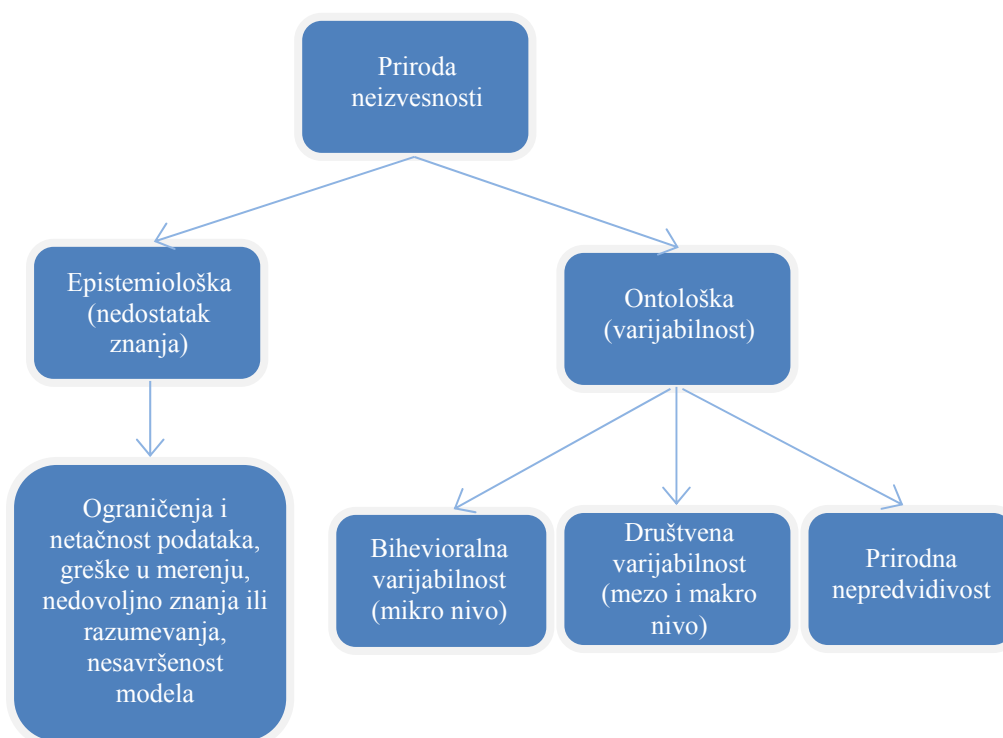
Priroda neizvesnosti

Epistemiološka (nedostatak znanja)

Ontološka (varijabilnost)

Ograničenja i netačnost podataka, greške u merenju, nedovoljno znanja ili razumevanja, nesavršenost modela

Bihevioralna varijabilnost (mikro nivo)

Društvena varijabilnost (mezo i makro nivo)

Prirodna nepredvidivost